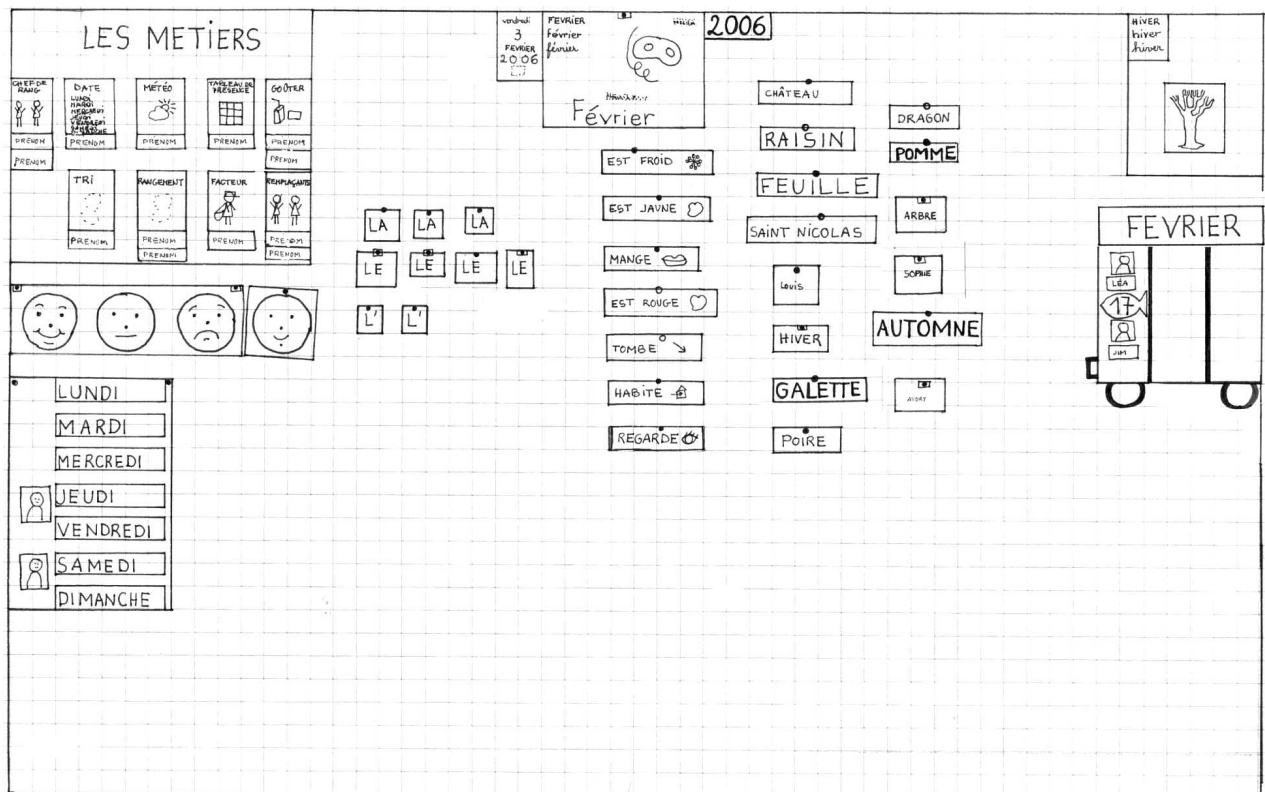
LES METIERS

CHEF DE RANG
PRENOM
PRENOM

DATE
LUNDI MARDI MERCREDI JEUDI VENDREDI SAMEDI DIMANCHE
PRENOM

MÉTÉO
PRENOM

TABLEAU DE PRÉSENCE
PRENOM

GOÛTER
PRENOM
PRENOM

TRI
PRENOM

RANGEMENT
PRENOM
PRENOM

FACTEUR
PRENOM

REMPLAÇANTS
PRENOM
PRENOM

LUNDI
MARDI
MERCREDI
JEUDI
VENDREDI
SAMEDI
DIMANCHE

vendredi
3
FEVRIER
2006

FEVRIER
février
février

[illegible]

Février

2006

LA LA LA
LE LE LE LE
L' L'

EST FROID
EST JAUNE
MANGE
EST ROUGE
TOMBE
HABITE
REGARDE

CHÂTEAU
RAISIN
FEUILLE
SAINT NICOLAS
LOUIS
HIVER
GALETTE
POIRE

DRAGON
POMME
ARBRE
SOPHIE
AUTOMNE
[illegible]

HIVER
hiver
hiver

FEVRIER
LÉA
17
JIM